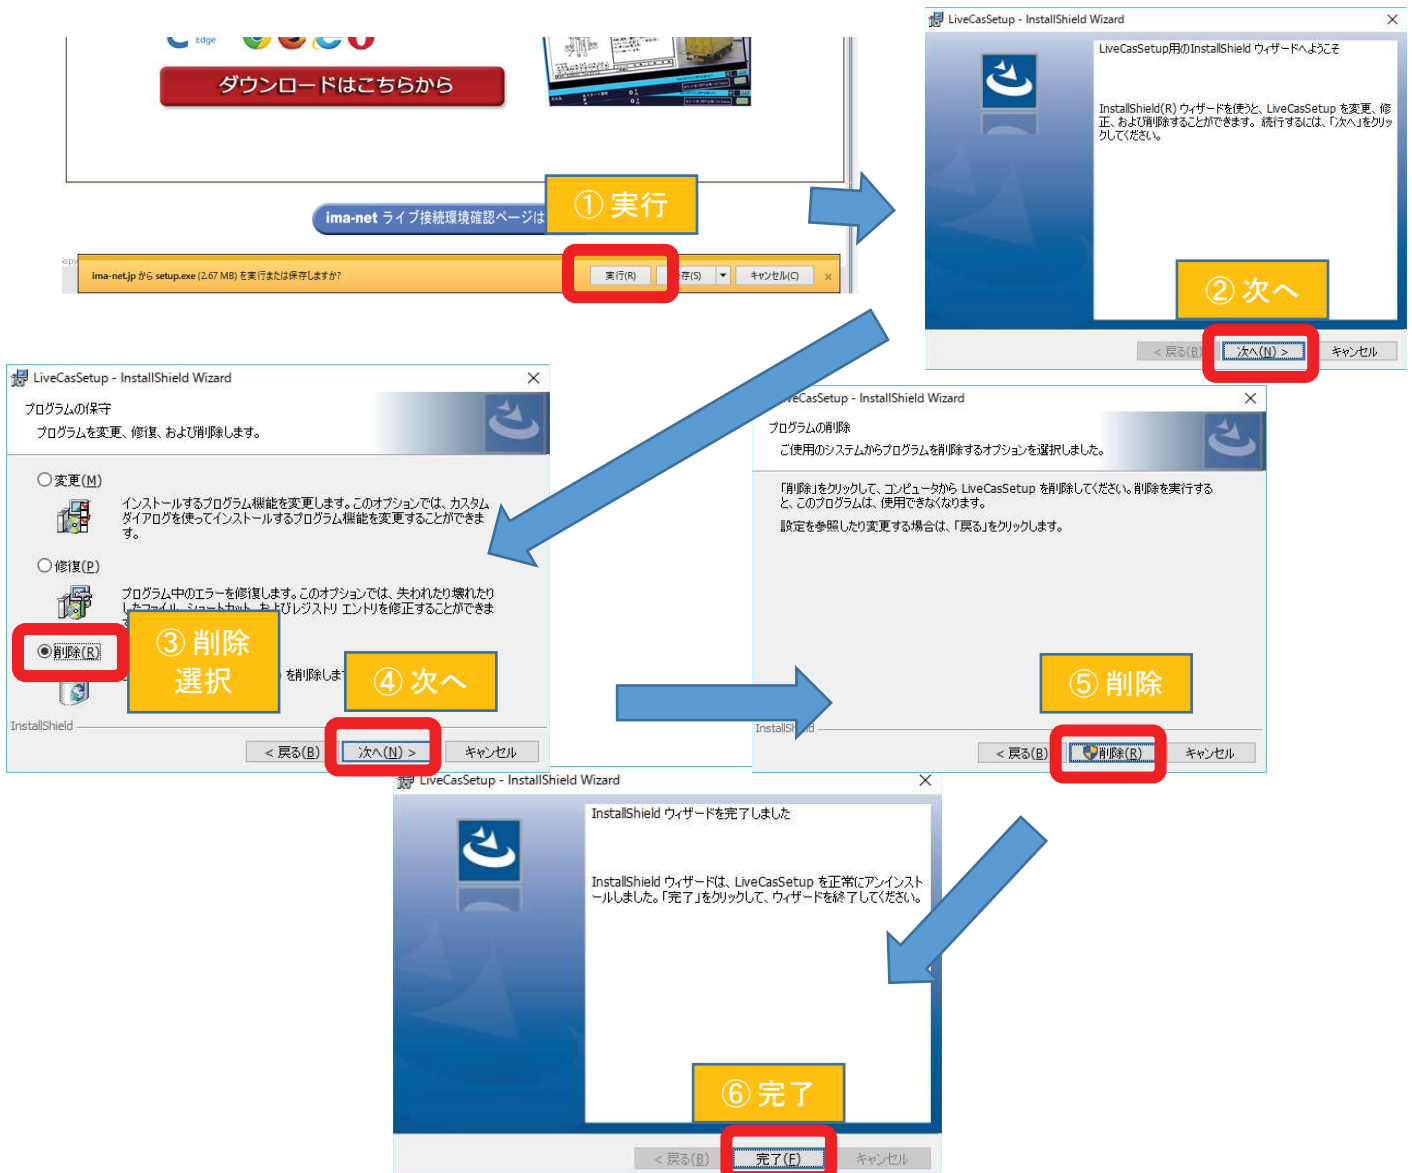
Edge

ダウンロードはこちらから

ima-net ライブ接続環境確認ページは

① 実行

ima-net.jp から setup.exe (2.67 MB) を実行または保存しますか?

実行(R)

存(S)

キャンセル(C)

LiveCasSetup - InstallShield Wizard

LiveCasSetup用のInstallShield ウィザードへようこそ

InstallShield(R) ウィザードを使うと、LiveCasSetup を変更、修正、および削除することができます。続行するには、「次へ」をクリックしてください。

② 次へ

< 戻る(B)

次へ(N) >

キャンセル

LiveCasSetup - InstallShield Wizard

プログラムの保守

プログラムを変更、修復、および削除します。

変更(M)

インストールするプログラム機能を変更します。このオプションでは、カスタムダイアログを使ってインストールするプログラム機能を変更することができます。

修復(P)

プログラム中のエラーを修復します。このオプションでは、失われたり壊れたり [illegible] ファイル、ショートカット、およびレジストリ エントリを修正することができま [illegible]

削除(R)

③ 削除 選択

を削除しま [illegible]

④ 次へ

InstallShield

< 戻る(B)

次へ(N) >

キャンセル

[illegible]eCasSetup - InstallShield Wizard

プログラムの削除

ご使用のシステムからプログラムを削除するオプションを選択しました。

「削除」をクリックして、コンピュータから LiveCasSetup を削除してください。削除を実行すると、このプログラムは、使用できなくなります。

設定を参照したり変更する場合は、「戻る」をクリックします。

⑤ 削除

InstallSh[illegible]d

< 戻る(B)

削除(R)

キャンセル

LiveCasSetup - InstallShield Wizard

InstallShield ウィザードを完了しました

InstallShield ウィザードは、LiveCasSetup を正常にアンインストールしました。「完了」をクリックして、ウィザードを終了してください。

⑥ 完了

< 戻る(B)

完了(F)

キャンセル